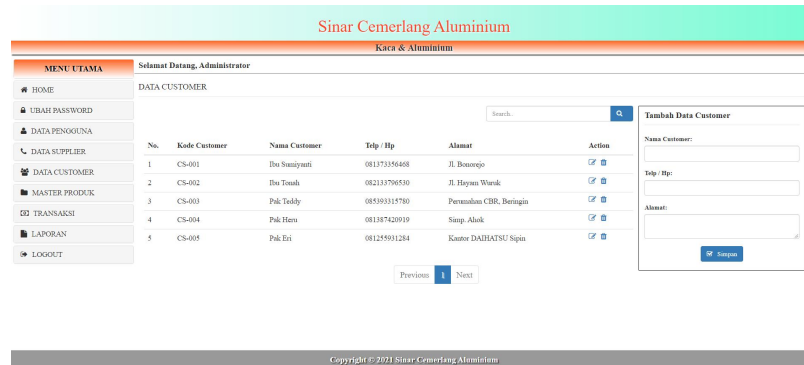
Sinar Cemerlang Aluminium

Kaca & Aluminium

MENU UTAMA

HOME

UBAH PASSWORD

DATA PENGGUNA

DATA SUPPLIER

DATA CUSTOMER

MASTER PRODUK

TRANSAKSI

LAPORAN

LOGOUT

Selamat Datang, Administrator

DATA CUSTOMER

Search..

| No. | Kode Customer | Nama Customer | Telp / Hp | Alamat | Action |
|---|---|---|---|---|---|
| 1 | CS-001 | Ibu Sumiyanti | 081373356468 | Jl. Bonorejo | |
| 2 | CS-002 | Ibu Tonah | 082133796530 | Jl. Hayam Wuruk | |
| 3 | CS-003 | Pak Teddy | 085393315780 | Perumahan CBR, Beringin | |
| 4 | CS-004 | Pak Heru | 081387420919 | Simp. Ahok | |
| 5 | CS-005 | Pak Eri | 081255931284 | Kantor DAIHATSU Sipin | |

Previous 1 Next

Tambah Data Customer

Nama Customer:

Telp / Hp:

Alamat:

Simpan

Copyright © 2021 Sinar Cemerlang Aluminium